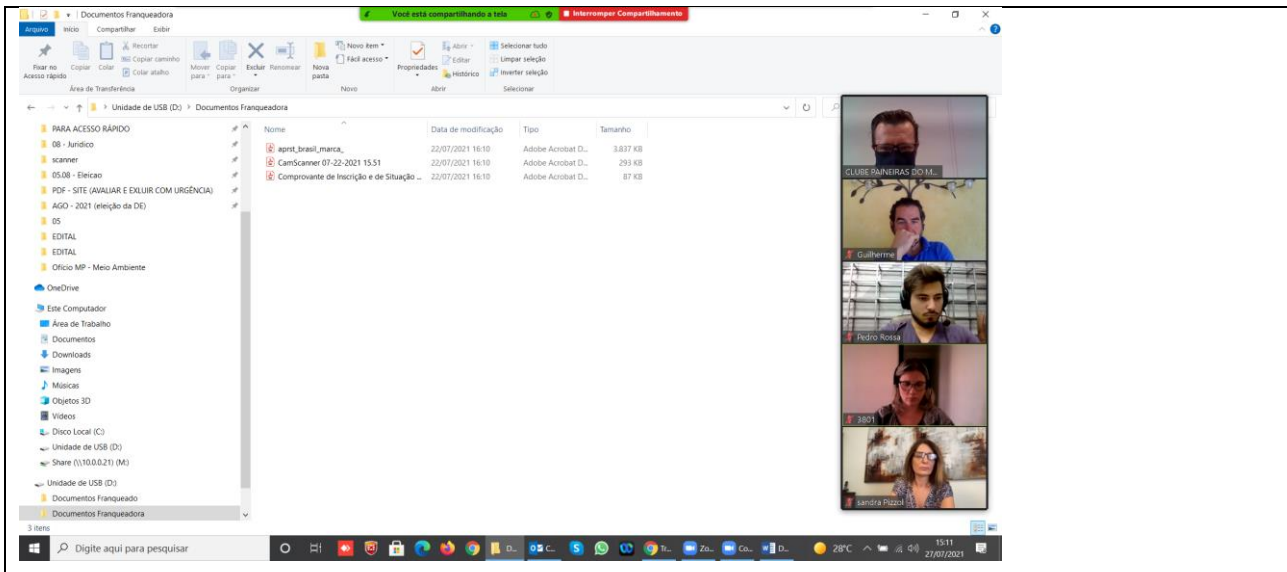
Documentos Franqueadora

Você está compartilhando a tela

Interromper Compartilhamento

Arquivo Início Compartilhar Exibir

Fixar no Acesso rápido Copiar Colar Recortar Copiar caminho Colar atalho

Área de Transferência

Mover para Copiar para Excluir Renomear

Organizar

Nova pasta Novo item Fácil acesso

Novo

Propriedades Abrir Editar Histórico

Abrir

Selecionar tudo Limpar seleção Inverter seleção

Selecionar

Unidade de USB (D:) > Documentos Franqueadora

PARA ACESSO RÁPIDO
08 - Juridico
scanner
05.08 - Eleicao
PDF - SITE (AVALIAR E EXLUIR COM URGÊNCIA)
AGO - 2021 (eleição da DE)
05
EDITAL
EDITAL
Ofício MP - Meio Ambiente
OneDrive
Este Computador
Área de Trabalho
Documentos
Downloads
Imagens
Músicas
Objetos 3D
Vídeos
Disco Local (C:)
Unidade de USB (D:)
Share (\\10.0.0.21) (M:)
Unidade de USB (D:)
Documentos Franqueado
Documentos Franqueadora

| Nome | Data de modificação | Tipo | Tamanho |
|---|---|---|---|
| aprst_brasil_marca_ | 22/07/2021 16:10 | Adobe Acrobat D... | 3.837 KB |
| CamScanner 07-22-2021 15.51 | 22/07/2021 16:10 | Adobe Acrobat D... | 293 KB |
| Comprovante de Inscrição e de Situação ... | 22/07/2021 16:10 | Adobe Acrobat D... | 87 KB |

3 itens

CLUBE PAINEIRAS DO M...
Guilherme
Pedro Rossa
3801
sandra Pizzol

Digite aqui para pesquisar

28°C 15:11 27/07/2021